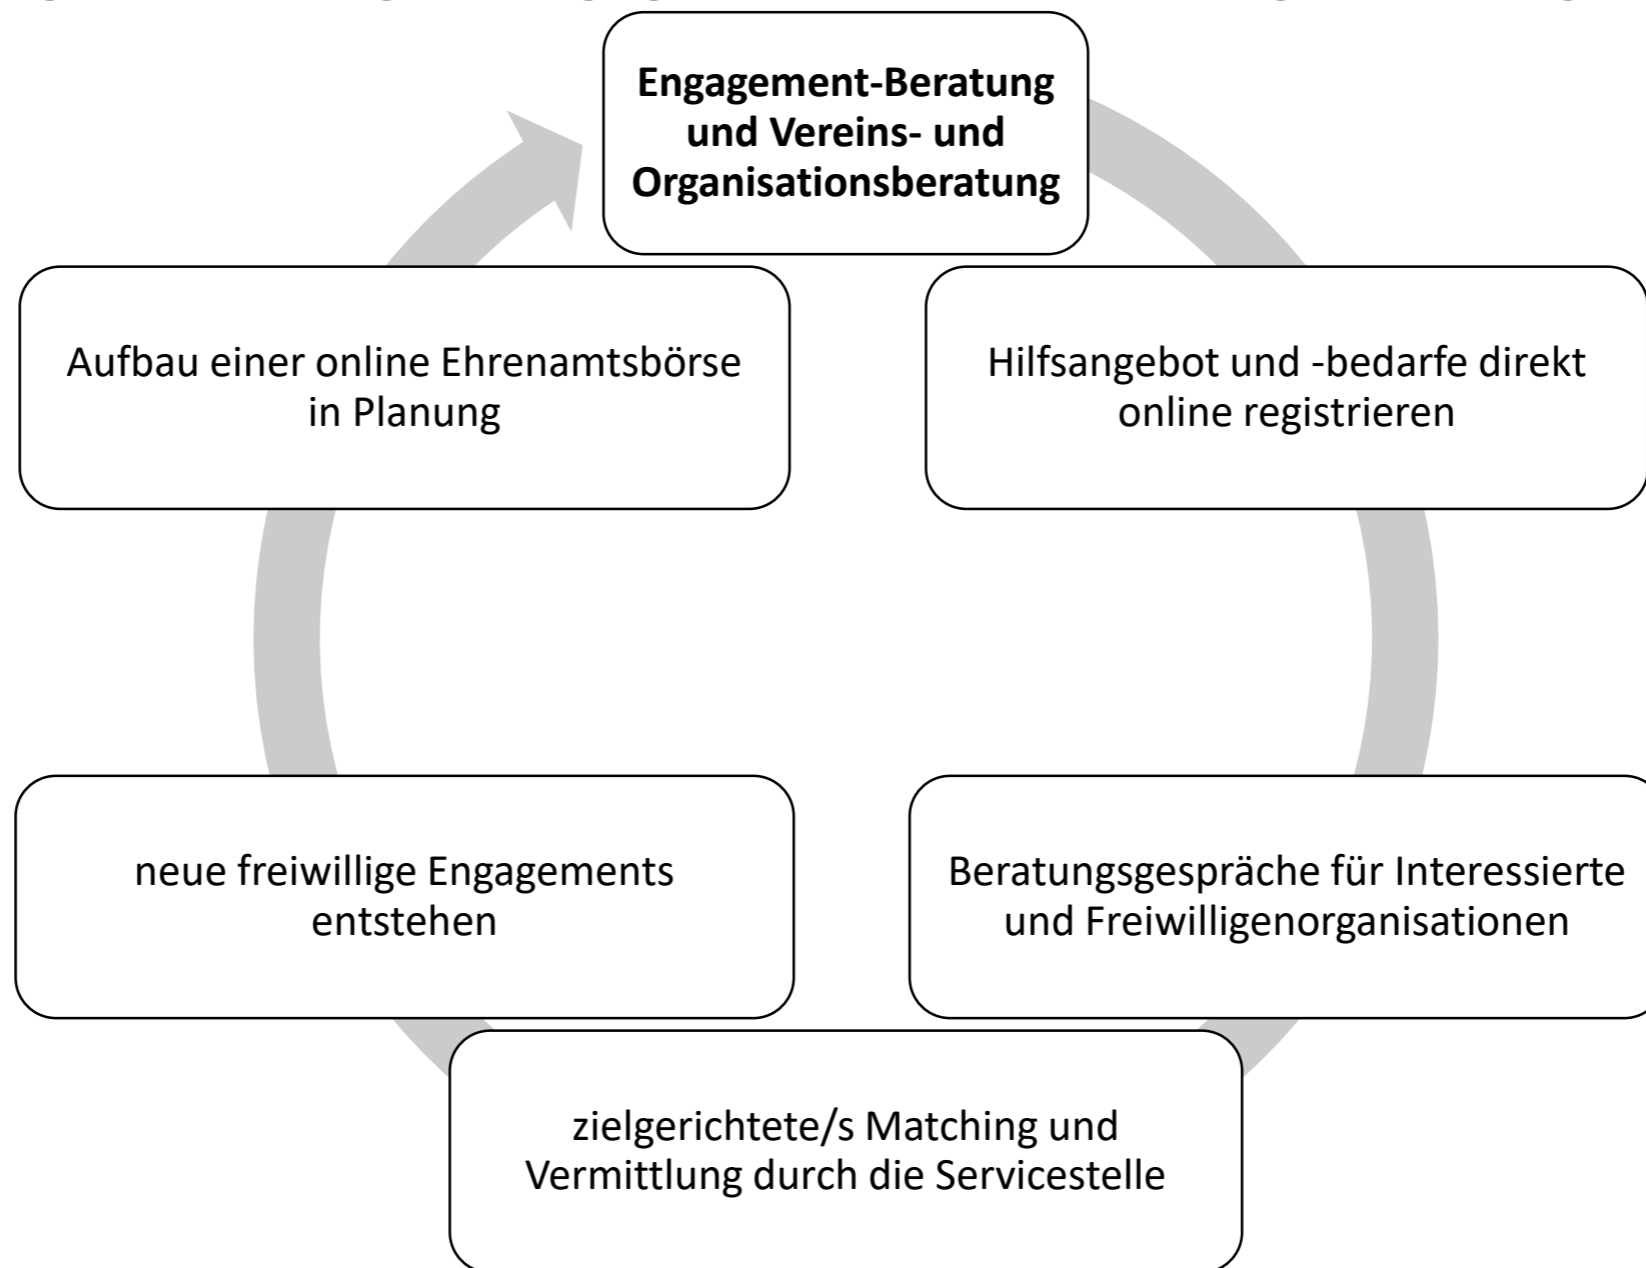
**Engagement-Beratung und Vereins- und Organisationsberatung**

Hilfsangebot und -bedarfe direkt online registrieren

Beratungsgespräche für Interessierte und Freiwilligenorganisationen

zielgerichtete/s Matching und Vermittlung durch die Servicestelle

neue freiwillige Engagements entstehen

Aufbau einer online Ehrenamtsbörse in Planung